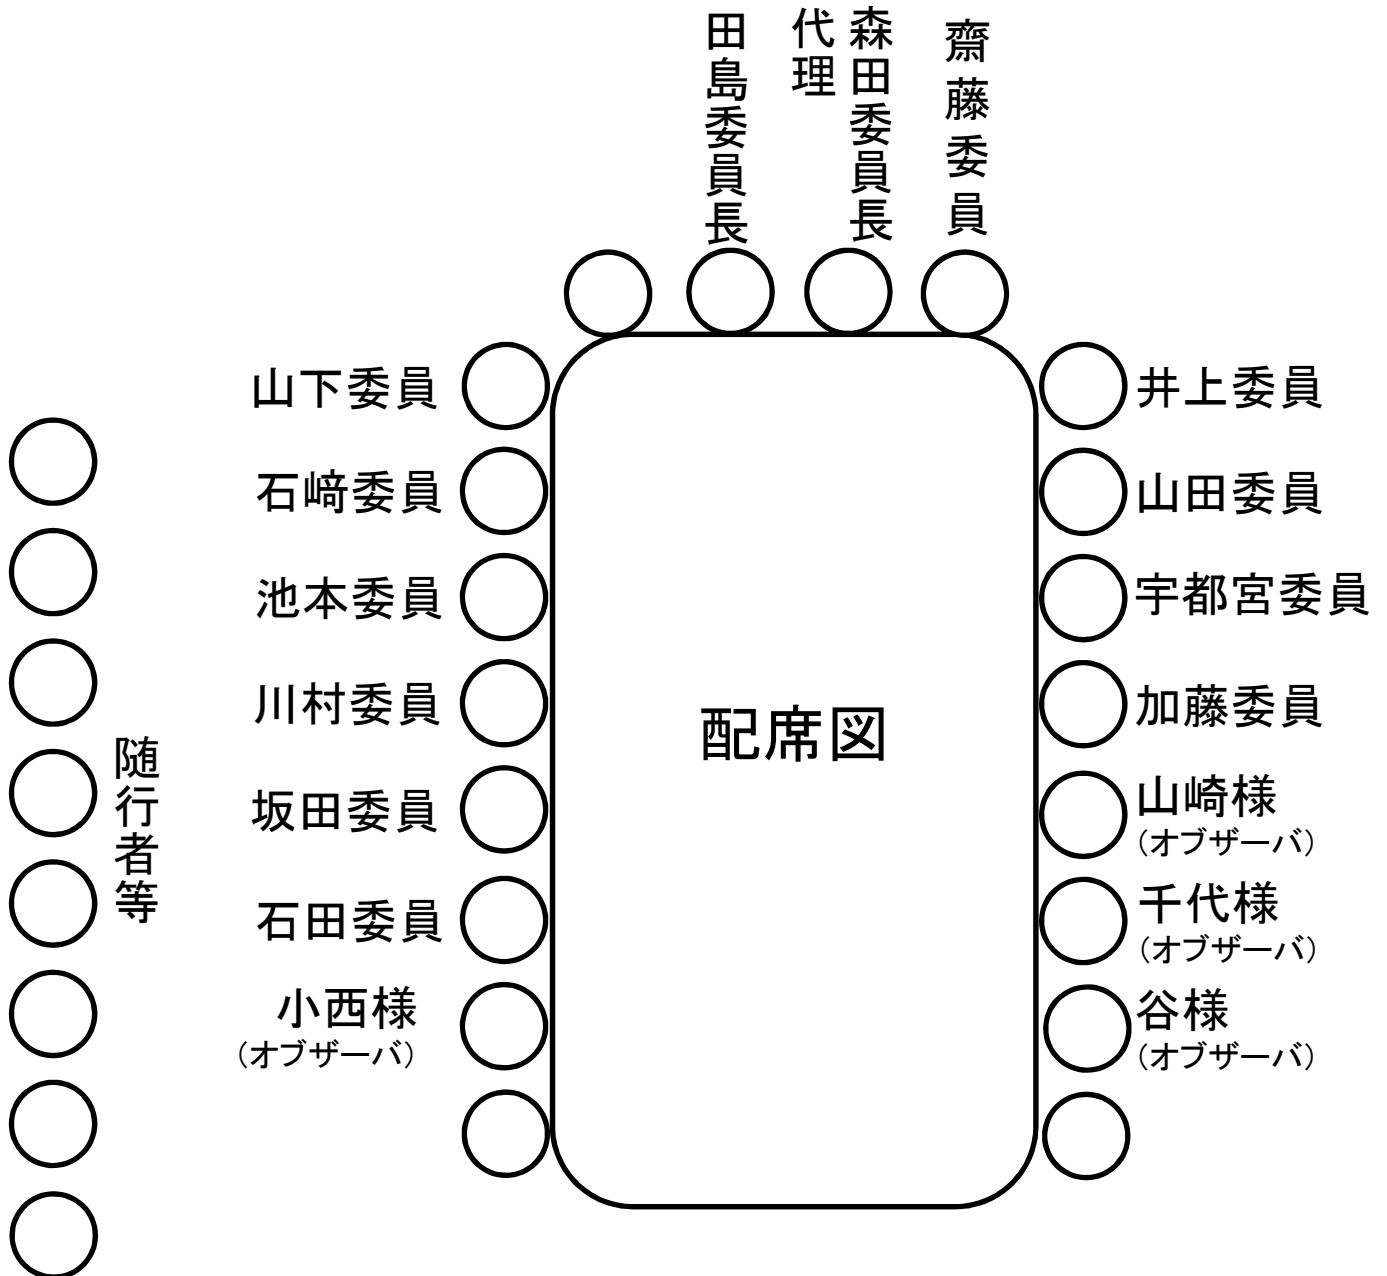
田島委員長

代理
森田委員長

齋藤委員

山下委員
石崎委員
池本委員
川村委員
坂田委員
石田委員
小西様
（オブザーバ）

配席図

井上委員
山田委員
宇都宮委員
加藤委員
山崎様
（オブザーバ）
千代様
（オブザーバ）
谷様
（オブザーバ）

随行者等